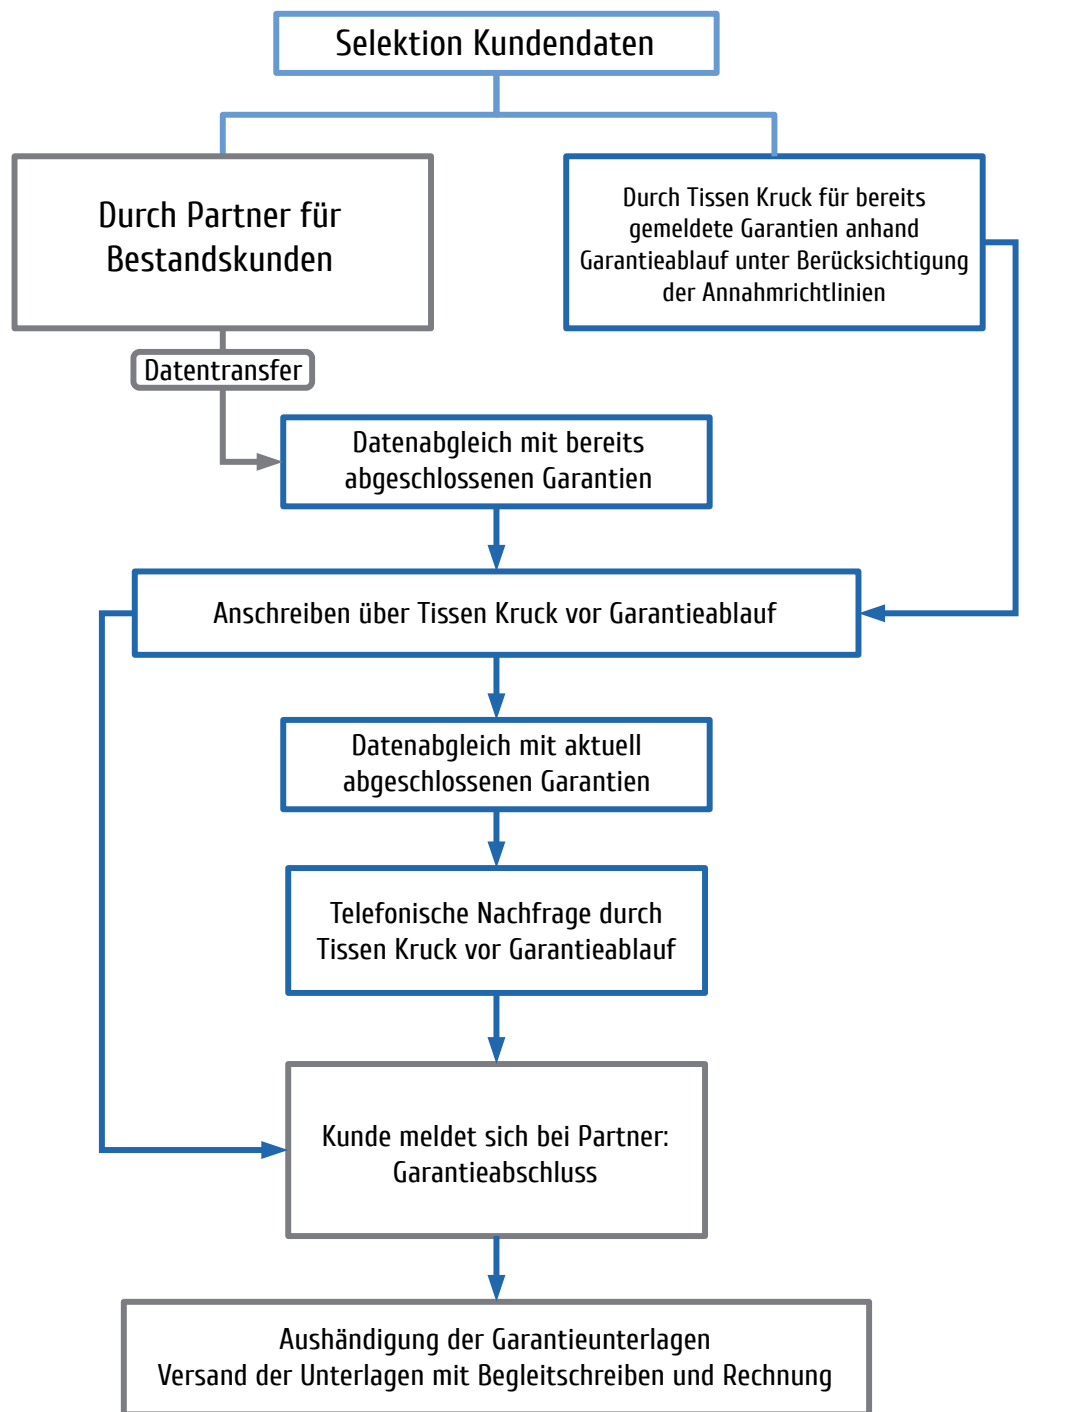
Selektion Kundendaten

Durch Partner für Bestandskunden

Durch Tissen Kruck für bereits gemeldete Garantien anhand Garantieablauf unter Berücksichtigung der Annahmrichtlinien

Datentransfer

Datenabgleich mit bereits abgeschlossenen Garantien

Anschreiben über Tissen Kruck vor Garantieablauf

Datenabgleich mit aktuell abgeschlossenen Garantien

Telefonische Nachfrage durch Tissen Kruck vor Garantieablauf

Kunde meldet sich bei Partner: Garantieabschluss

Aushändigung der Garantieunterlagen
Versand der Unterlagen mit Begleitschreiben und Rechnung